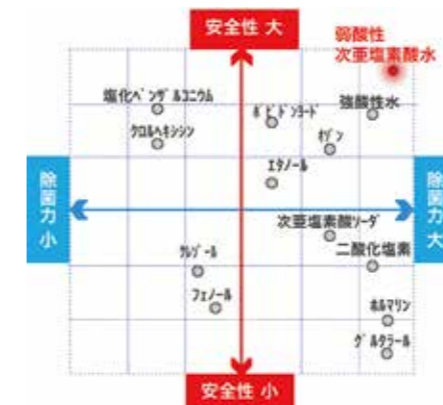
安全性 大

弱酸性
次亜塩素酸水

塩化ベンザルコニウム

クロルヘキシジン

ポビドンヨード

強酸性水

オゾン

エタノール

除菌力
小

除菌力
大

次亜塩素酸ソーダ

二酸化塩素

クレゾール

フェノール

ホルマリン

グルタラール

安全性 小